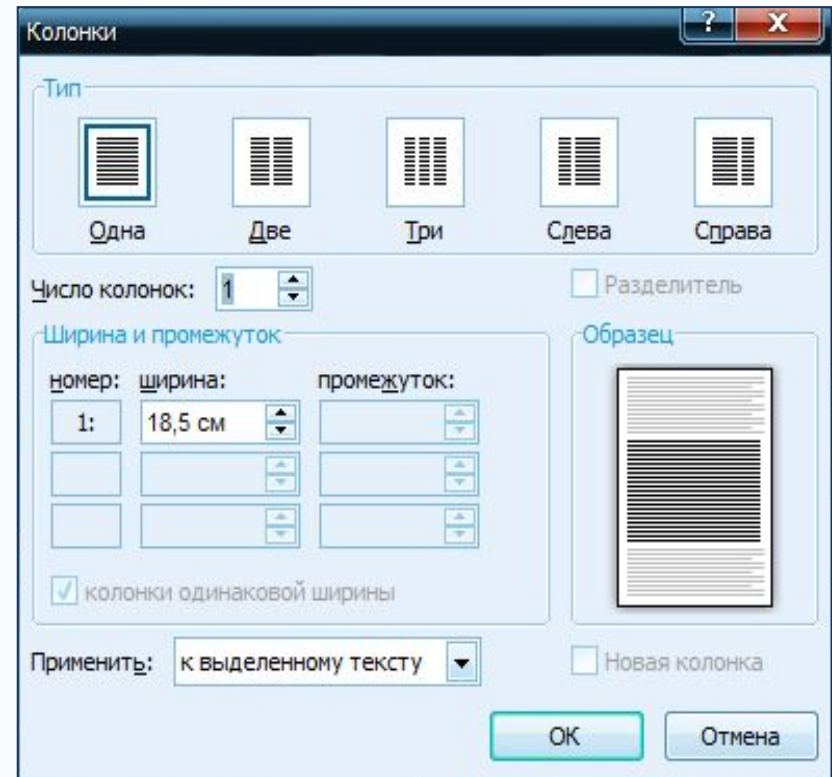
Колонки

?

X

Тип

Одна

Две

Три

Слева

Справа

Число колонок: 1

Разделитель

Ширина и промежуток

номер: ширина: промежуток:

1: 18,5 см

колонки одинаковой ширины

Образец

Применить: к выделенному тексту

Новая колонка

ОК

Отмена